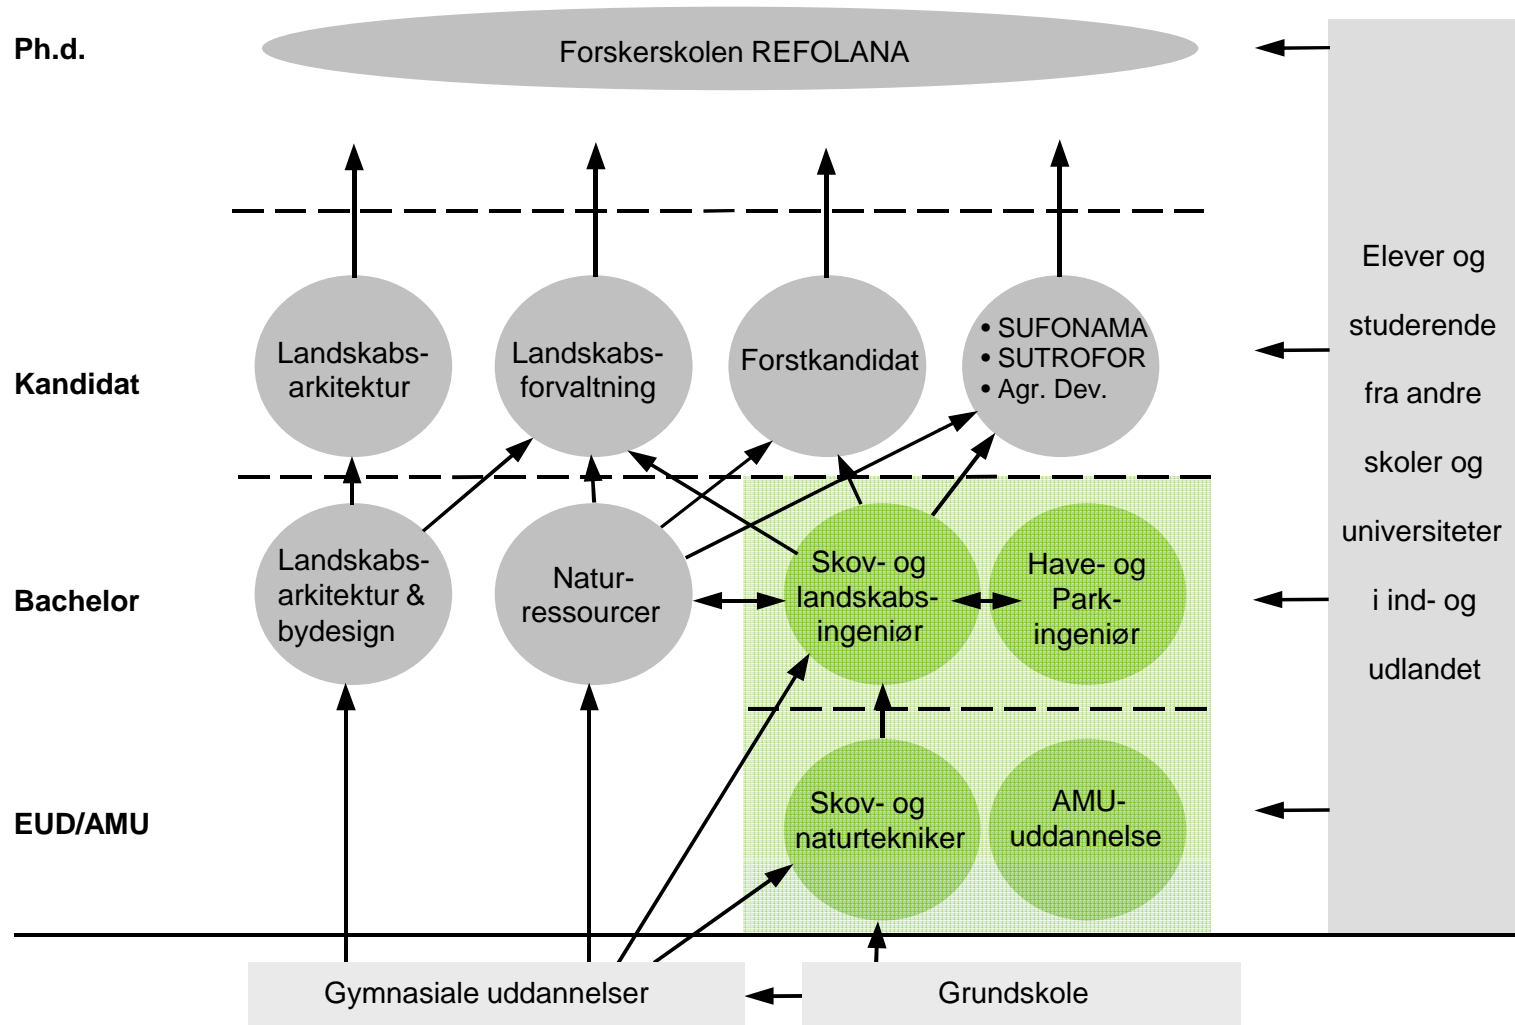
Ph.d.

Forskerskolen REFOLANA

Kandidat

Landskabsarkitektur

Landskabsforvaltning

Forstkandidat

• SUFONAMA
• SUTROFOR
• Agr. Dev.

Bachelor

Landskabsarkitektur & bydesign

Naturressourcer

Skov- og landskabsingeniør

Have- og Parkingeniør

EUD/AMU

Skov- og naturtekniker

AMU-uddannelse

Gymnasiale uddannelser

Grundskole

Elever og studerende fra andre skoler og universiteter i ind- og udlandet